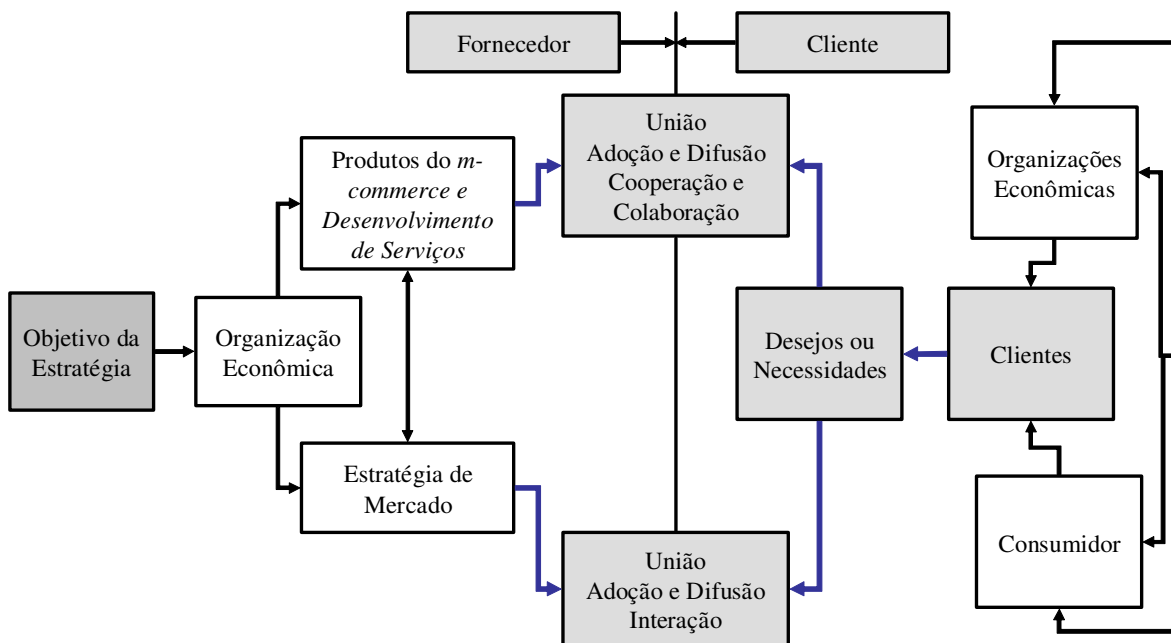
Fornecedor

Cliente

Objetivo da Estratégia

Organização Econômica

Produtos do *m-commerce e Desenvolvimento de Serviços*

Estratégia de Mercado

União
Adoção e Difusão
Cooperação e Colaboração

União
Adoção e Difusão
Interação

Desejos ou Necessidades

Organizações Econômicas

Clientes

Consumidor